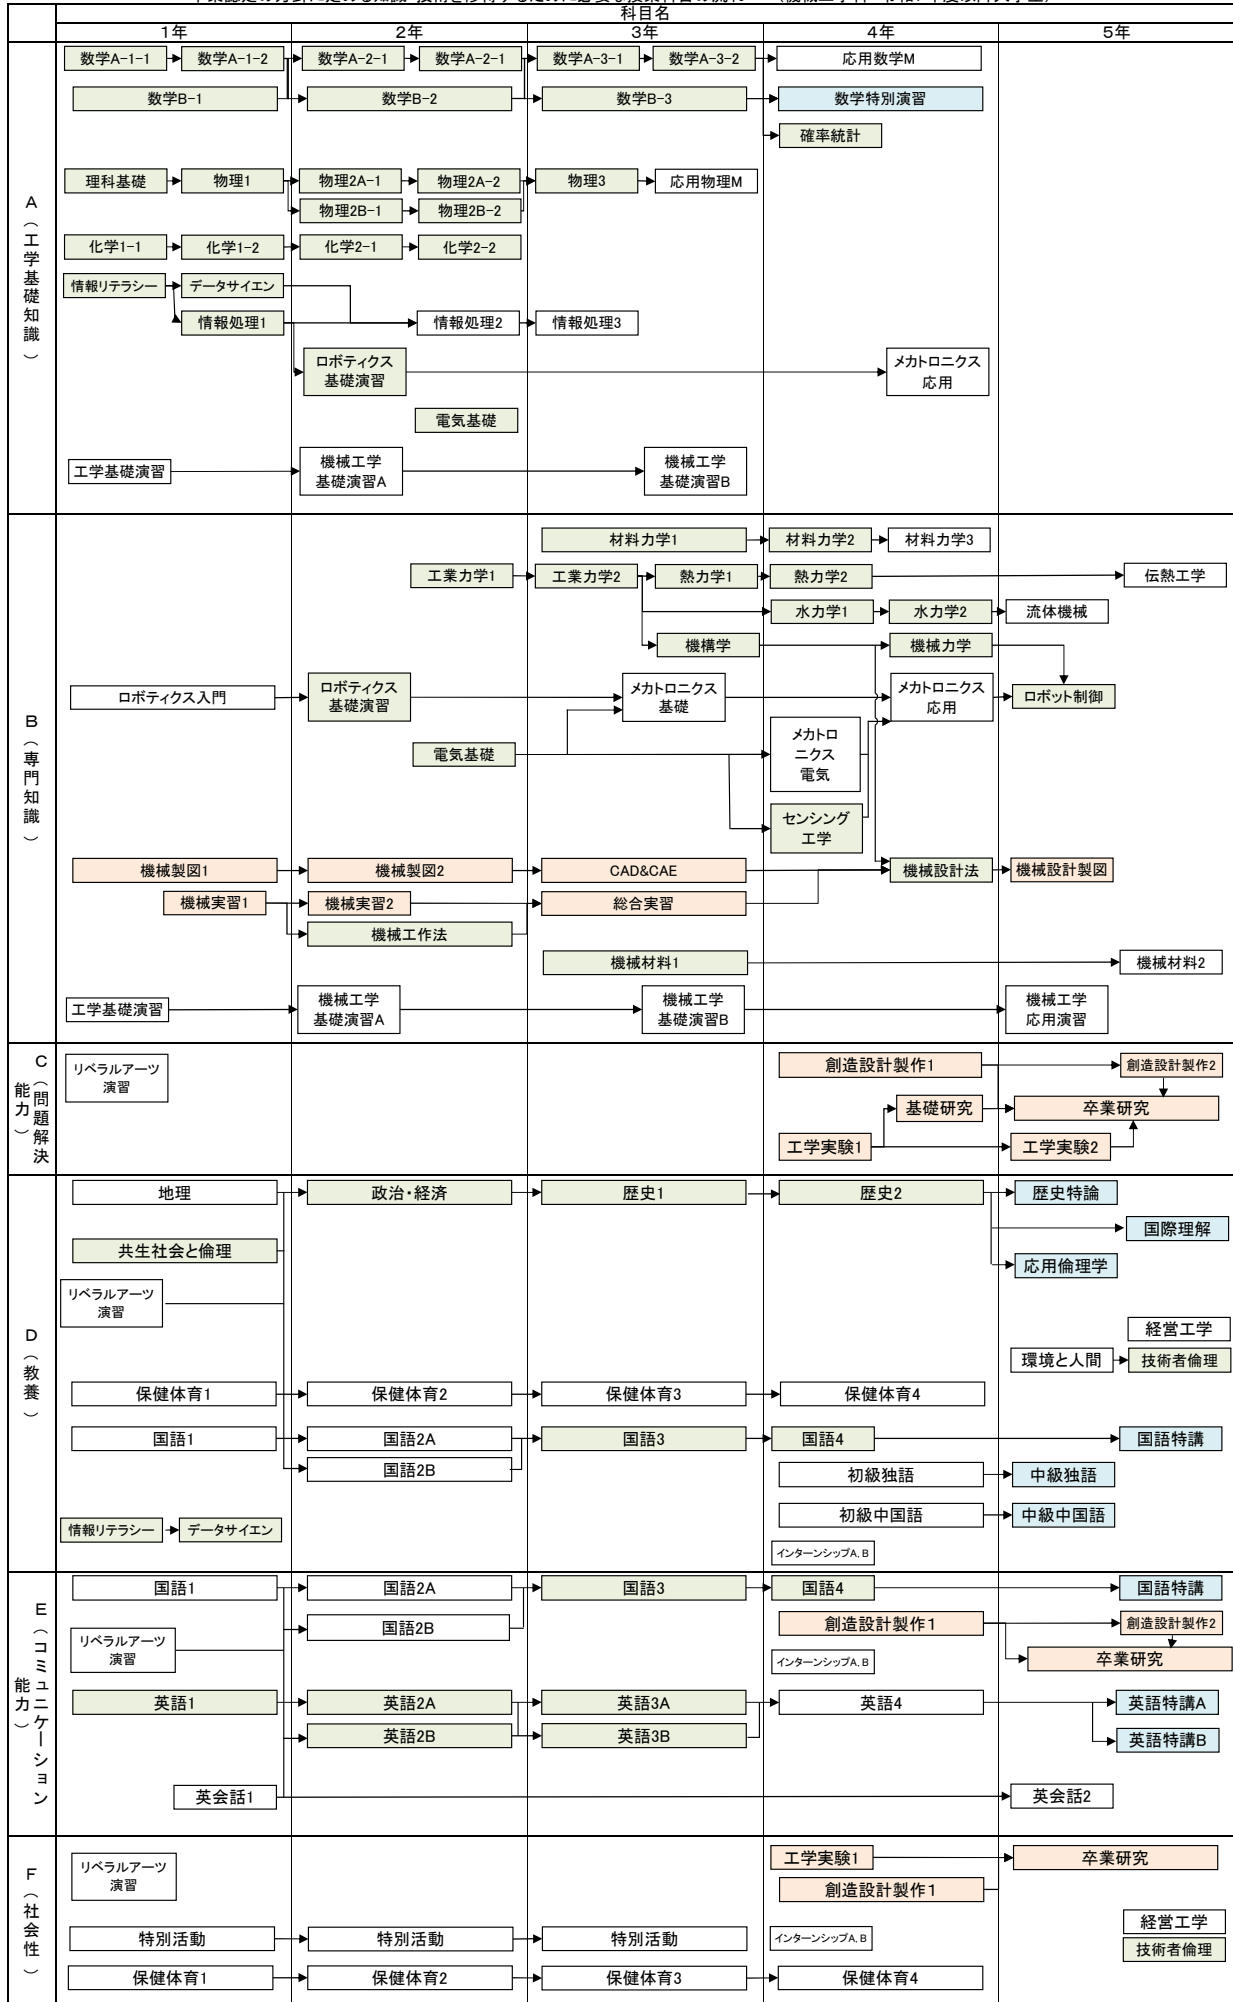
科目名

| | 1年 | 2年 | 3年 | 4年 | 5年 |
|---|---|---|---|---|---|
| A（工学基礎知識） | 数学A-1-1, 数学A-1-2, 数学B-1, 理科基礎, 物理1, 化学1-1, 化学1-2, 情報リテラシー, データサイエン, 情報処理1, 工学基礎演習 | 数学A-2-1, 数学A-2-1, 数学B-2, 物理2A-1, 物理2A-2, 物理2B-1, 物理2B-2, 化学2-1, 化学2-2, 情報処理2, ロボティクス基礎演習, 電気基礎, 機械工学基礎演習A | 数学A-3-1, 数学A-3-2, 数学B-3, 物理3, 応用物理M, 情報処理3, 機械工学基礎演習B | 応用数学M, 数学特別演習, 確率統計, メカトロニクス応用 | |
| B（専門知識） | ロボティクス入門, 機械製図1, 機械実習1, 工学基礎演習 | ロボティクス基礎演習, 工業力学1, 電気基礎, 機械製図2, 機械実習2, 機械工作法, 機械工学基礎演習A | 材料力学1, 工業力学2, 熱力学1, 機構学, メカトロニクス基礎, CAD&CAE, 総合実習, 機械材料1, 機械工学基礎演習B | 材料力学2, 材料力学3, 熱力学2, 水力学1, 水力学2, 機械力学, メカトロニクス応用, メカトロニクス電気, センシング工学, 機械設計法 | 伝熱工学, 流体機械, ロボット制御, 機械設計製図, 機械材料2, 機械工学応用演習 |
| C（問題解決能力） | リベラルアーツ演習 | | | 創造設計製作1, 基礎研究, 工学実験1 | 創造設計製作2, 卒業研究, 工学実験2 |
| D（教養） | 地理, 共生社会と倫理, リベラルアーツ演習, 保健体育1, 国語1, 情報リテラシー, データサイエン | 政治・経済, 保健体育2, 国語2A, 国語2B | 歴史1, 保健体育3, 国語3 | 歴史2, 保健体育4, 国語4, 初級独語, 初級中国語, インターンシップA, B | 歴史特論, 国際理解, 応用倫理学, 経営工学, 環境と人間, 技術者倫理, 国語特講, 中級独語, 中級中国語 |
| E（コミュニケーション能力） | 国語1, リベラルアーツ演習, 英語1, 英会話1 | 国語2A, 国語2B, 英語2A, 英語2B | 国語3, 英語3A, 英語3B | 国語4, 創造設計製作1, インターンシップA, B, 英語4 | 国語特講, 創造設計製作2, 卒業研究, 英語特講A, 英語特講B, 英会話2 |
| F（社会性） | リベラルアーツ演習, 特別活動, 保健体育1 | 特別活動, 保健体育2 | 特別活動, 保健体育3 | 工学実験1, 創造設計製作1, インターンシップA, B, 保健体育4 | 卒業研究, 経営工学, 技術者倫理 |